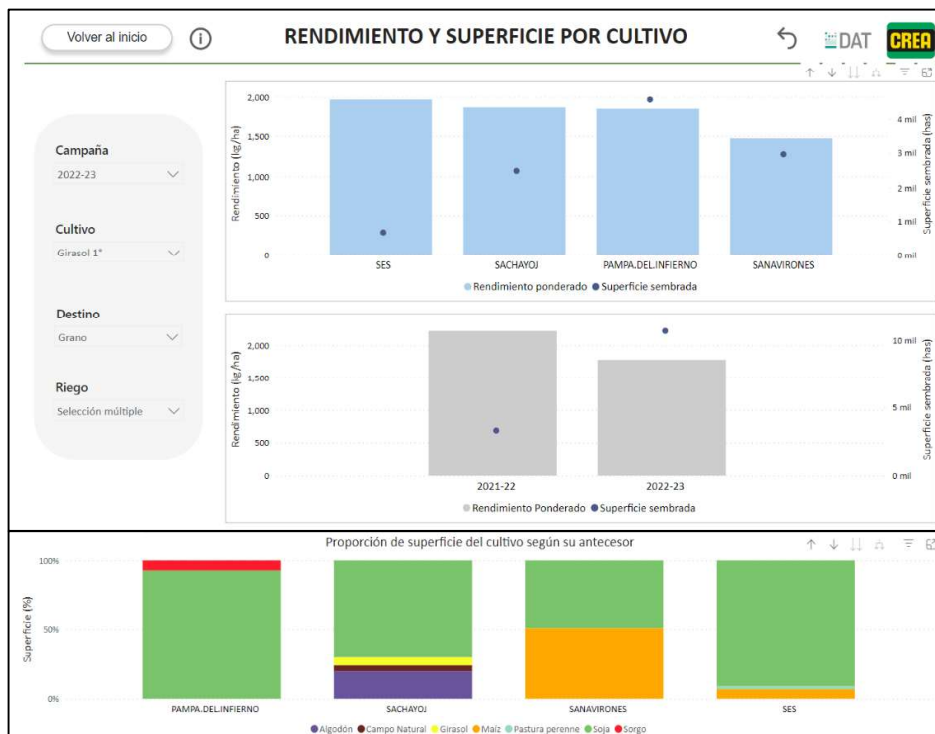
Volver al inicio

RENDIMIENTO Y SUPERFICIE POR CULTIVO

DAT CREA

Campaña
2022-23

Cultivo
Girasol 1°

Destino
Grano

Riego
Selección múltiple

Rendimiento (kg/ha)
2,000
1,500
1,000
500
0
SES
SACHAYOJ
PAMPA.DEL.INFIERNO
SANAVIRONES
Superficie sembrada (has)
4 mil
3 mil
2 mil
1 mil
0 mil
Rendimiento ponderado Superficie sembrada

Rendimiento (kg/ha)
2,000
1,500
1,000
500
0
2021-22
2022-23
Superficie sembrada (has)
10 mil
5 mil
0 mil
Rendimiento Ponderado Superficie sembrada

Proporción de superficie del cultivo según su antecesor
Superficie (%)
100%
50%
0%
PAMPA.DEL.INFIERNO
SACHAYOJ
SANAVIRONES
SES
Algodón Campo Natural Girasol Maíz Pastura perenne Soja Sorgo